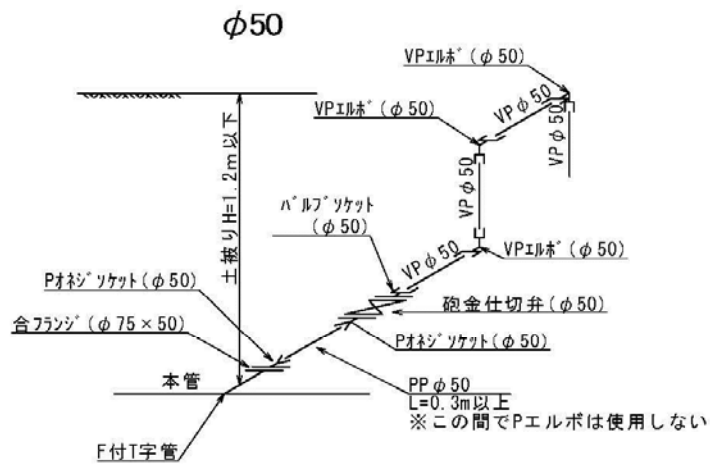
$\phi 50$

VPｴﾙﾎﾞ（$\phi$ 50）

VPｴﾙﾎﾞ（$\phi$ 50）

VP $\phi$ 50

VP $\phi$ 50

土被りH=1.2m以下

VP $\phi$ 50

ﾊﾞﾙﾌﾞｿｹｯﾄ（$\phi$ 50）

VP $\phi$ 50

VPｴﾙﾎﾞ（$\phi$ 50）

Pｵﾈｼﾞｿｹｯﾄ（$\phi$ 50）

砲金仕切弁（$\phi$ 50）

合ﾌﾗﾝｼﾞ（$\phi$ 75 × 50）

Pｵﾈｼﾞｿｹｯﾄ（$\phi$ 50）

本管

PP $\phi$ 50
L=0.3m以上
※この間でPエルボは使用しない

F付T字管